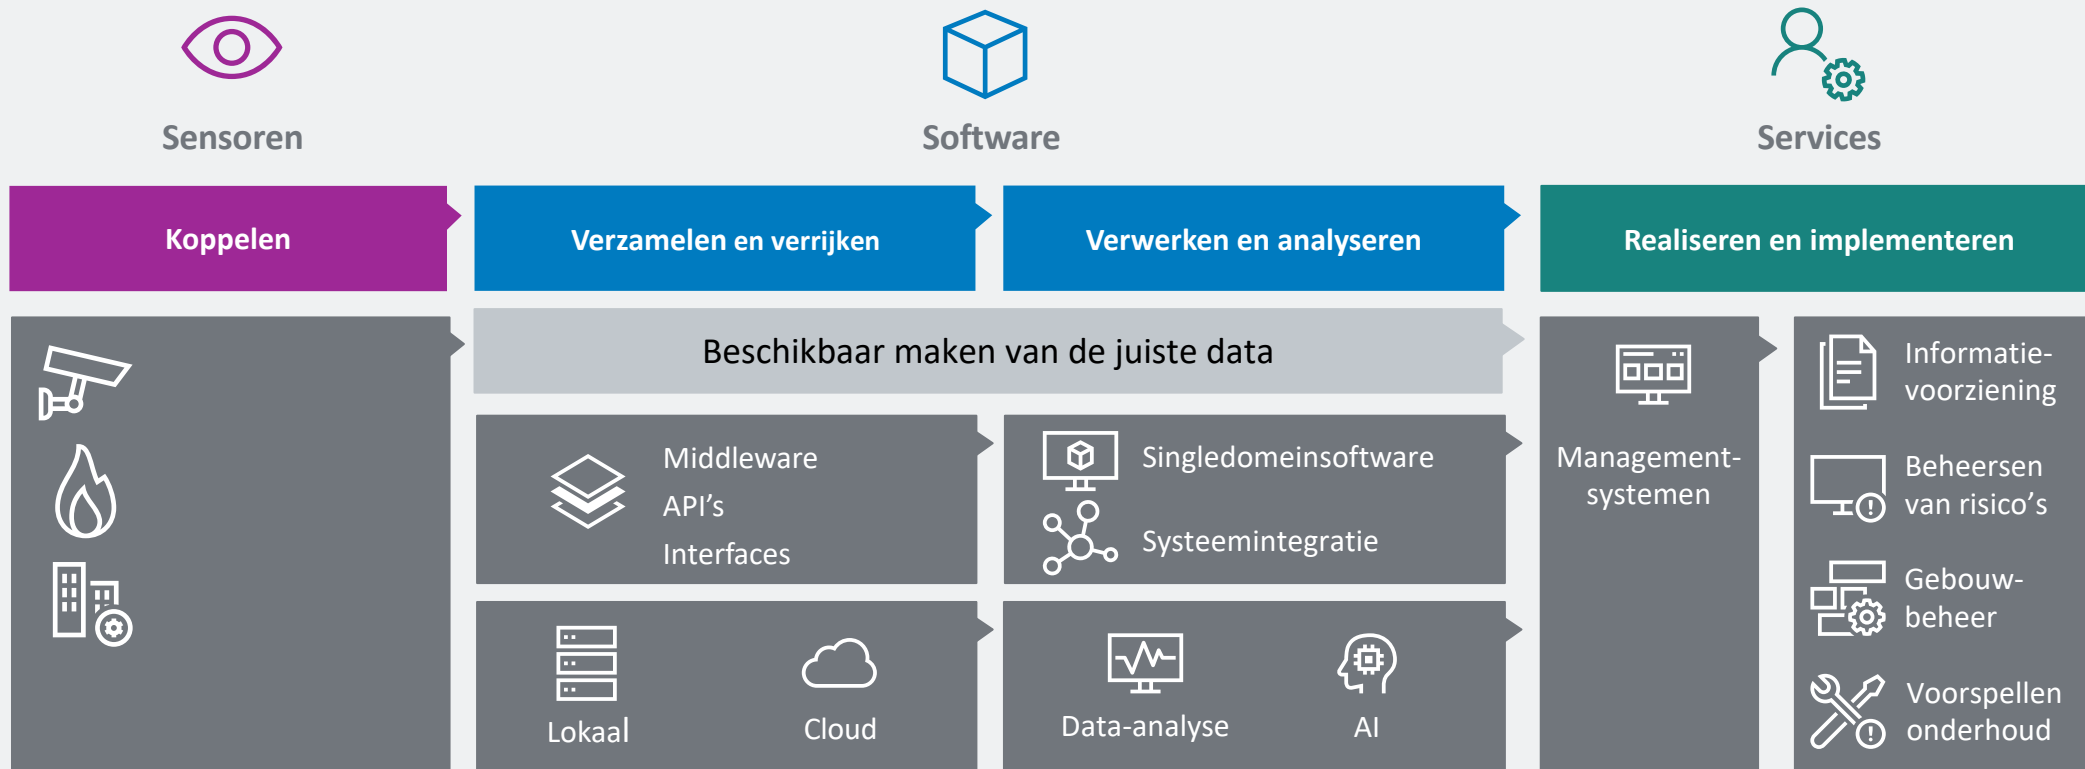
Sensoren

Software

Services

Koppelen

Verzamelen en verrijken

Verwerken en analyseren

Realiseren en implementeren

Beschikbaar maken van de juiste data

Middleware
API's
Interfaces

Singledomeinsoftware
Systeemintegratie

Lokaal

Cloud

Data-analyse

AI

Management-systemen

Informatie-voorziening

Beheersen van risico's

Gebouw-beheer

Voorspellen onderhoud